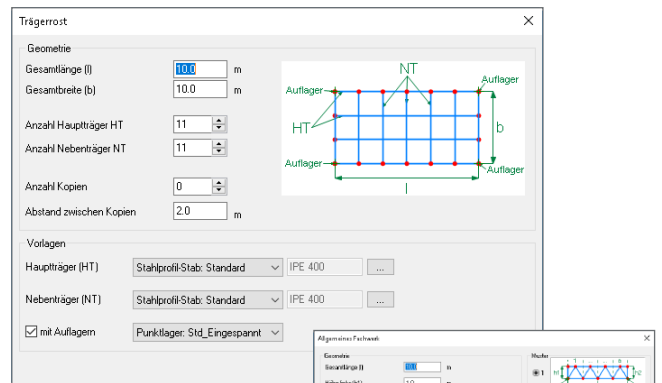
Trägerrost

Geometrie

Gesamtlänge (l) 10.0 m

Gesamtbreite (b) 10.0 m

Anzahl Hauptträger HT 11

Anzahl Nebenträger NT 11

Anzahl Kopien 0

Abstand zwischen Kopien 2.0 m

NT
Auflager
Auflager
HT
b
Auflager
Auflager
l

Vorlagen

Hauptträger (HT) Stahlprofil-Stab: Standard IPE 400 ...

Nebenträger (NT) Stahlprofil-Stab: Standard IPE 400 ...

mit Auflagern Punktlager: Std_Eingespannt

Allgemeines Fachwerk
Geometrie
Gesamtlänge (l) 10.0 m
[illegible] 10
Muster
1